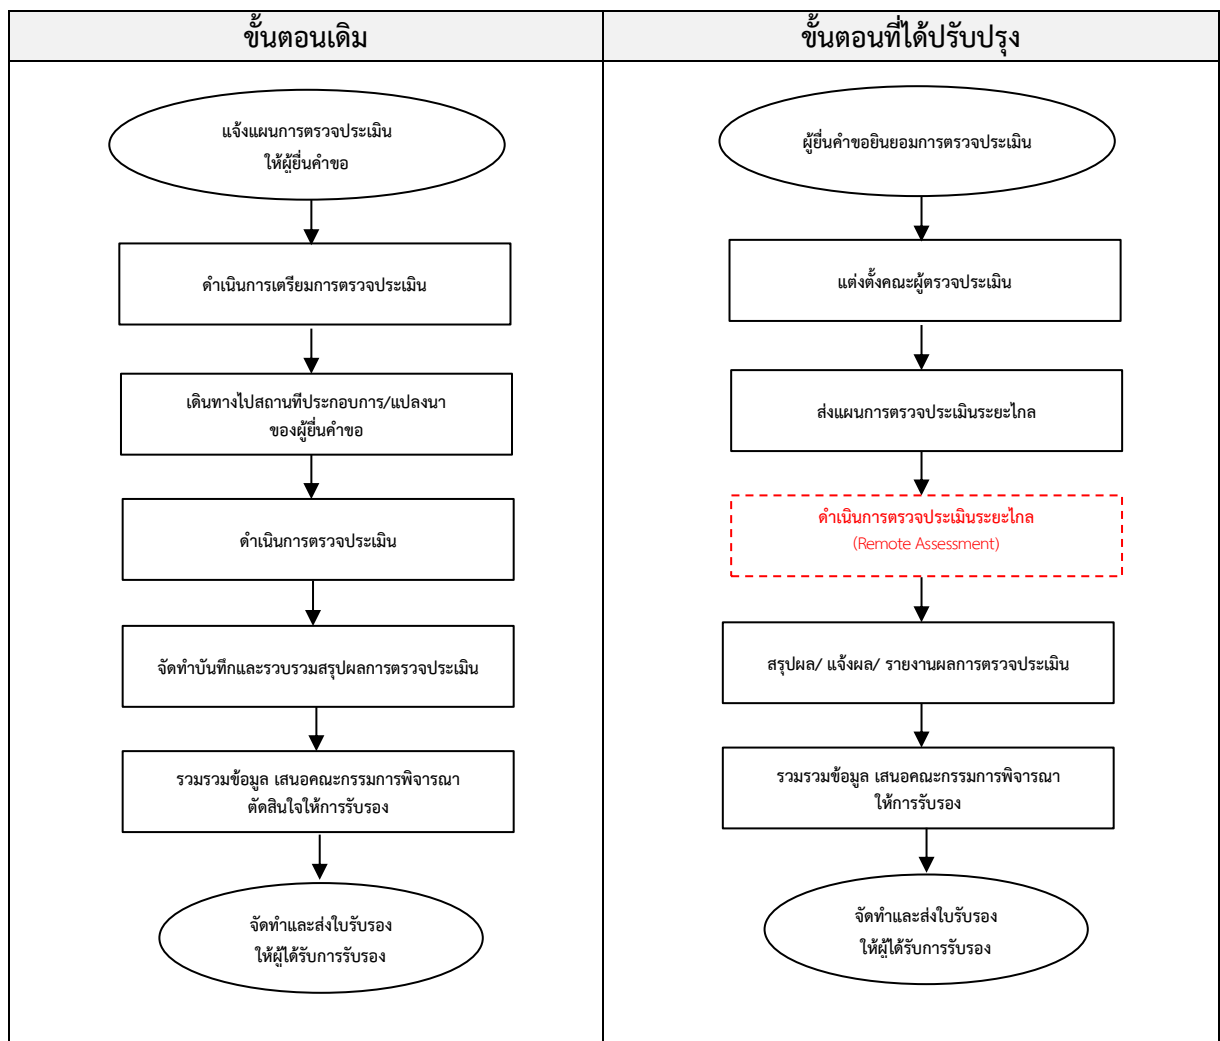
| ขั้นตอนเดิม | ขั้นตอนที่ได้ปรับปรุง |
|---|---|
| แจ้งแผนการตรวจประเมิน ให้ผู้ยื่นคำขอ | ผู้ยื่นคำขอยินยอมการตรวจประเมิน |
| ดำเนินการเตรียมการตรวจประเมิน | แต่งตั้งคณะผู้ตรวจประเมิน |
| เดินทางไปสถานที่ประกอบการ/แปลงนา ของผู้ยื่นคำขอ | ส่งแผนการตรวจประเมินระยะไกล |
| ดำเนินการตรวจประเมิน | ดำเนินการตรวจประเมินระยะไกล (Remote Assessment) |
| จัดทำบันทึกและรวบรวมสรุปผลการตรวจประเมิน | สรุปผล/ แจ้งผล/ รายงานผลการตรวจประเมิน |
| รวมรวมข้อมูล เสนอคณะกรรมการพิจารณา ตัดสินใจให้การรับรอง | รวมรวมข้อมูล เสนอคณะกรรมการพิจารณา ให้การรับรอง |
| จัดทำและส่งใบรับรอง ให้ผู้ได้รับการรับรอง | จัดทำและส่งใบรับรอง ให้ผู้ได้รับการรับรอง |